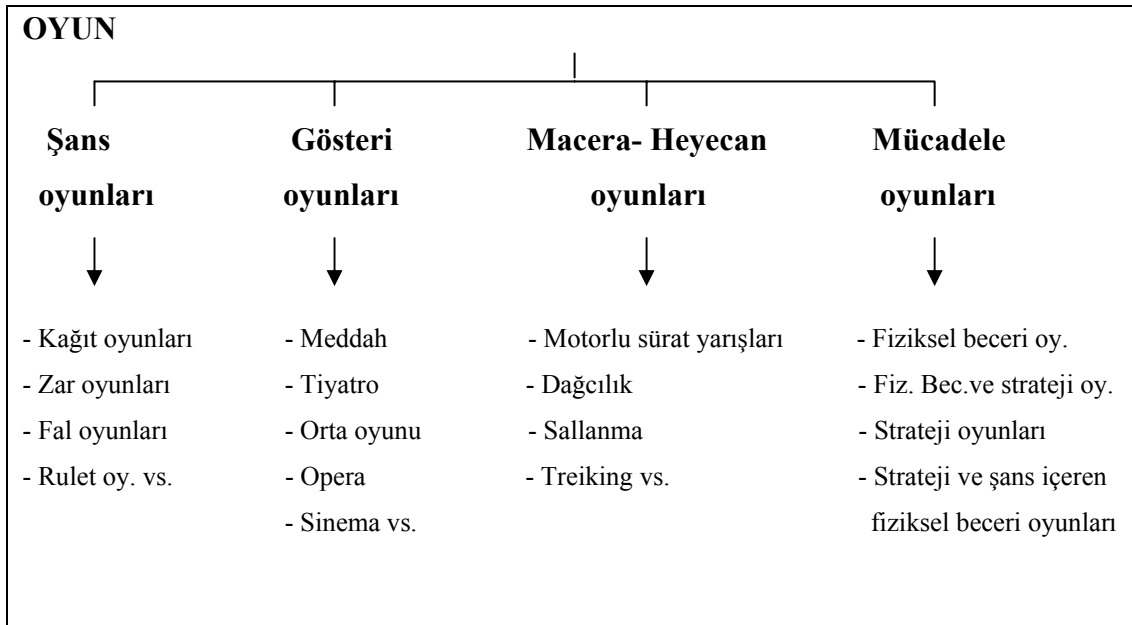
OYUN

Şans oyunları

- Kağıt oyunları
- Zar oyunları
- Fal oyunları
- Rulet oy. vs.

Gösteri oyunları

- Meddah
- Tiyatro
- Orta oyunu
- Opera
- Sinema vs.

Macera- Heyecan oyunları

- Motorlu sürat yarışları
- Dağcılık
- Sallanma
- Treiking vs.

Mücadele oyunları

- Fiziksel beceri oy.
- Fiz. Bec.ve strateji oy.
- Strateji oyunları
- Strateji ve şans içeren fiziksel beceri oyunları